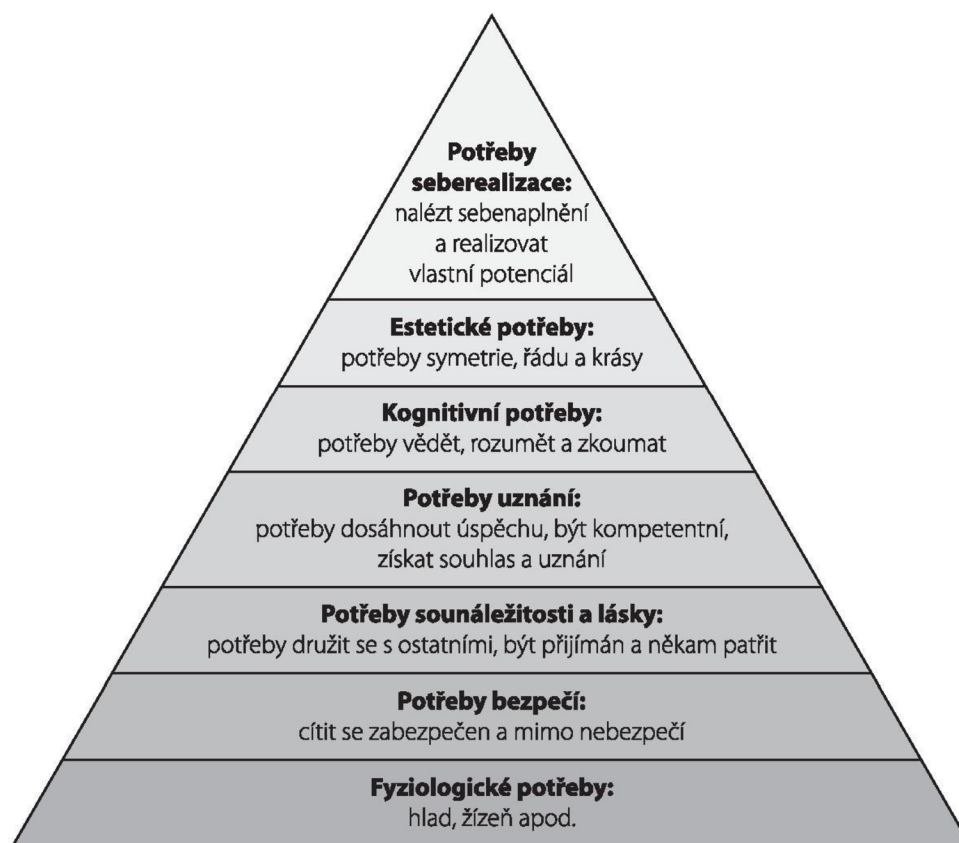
**Potřeby seberealizace:**
nalézt sebenaplnění a realizovat vlastní potenciál

**Estetické potřeby:**
potřeby symetrie, řádu a krásy

**Kognitivní potřeby:**
potřeby vědět, rozumět a zkoumat

**Potřeby uznání:**
potřeby dosáhnout úspěchu, být kompetentní, získat souhlas a uznání

**Potřeby sounáležitosti a lásky:**
potřeby družit se s ostatními, být přijímán a někam patřit

**Potřeby bezpečí:**
cítit se zabezpečen a mimo nebezpečí

**Fyziologické potřeby:**
hlad, žízeň apod.